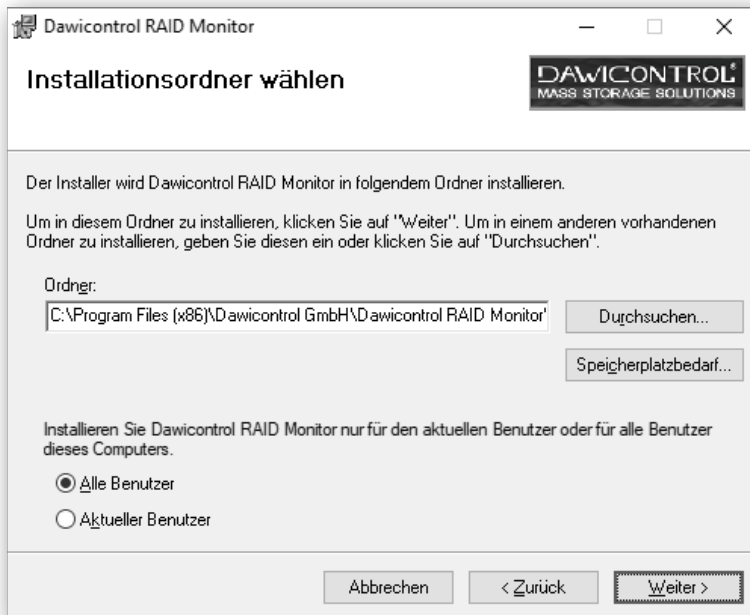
Dawicontrol RAID Monitor

Installationsordner wählen

DAWICONTROL
MASS STORAGE SOLUTIONS

Der Installer wird Dawicontrol RAID Monitor in folgendem Ordner installieren.

Um in diesem Ordner zu installieren, klicken Sie auf "Weiter". Um in einem anderen vorhandenen Ordner zu installieren, geben Sie diesen ein oder klicken Sie auf "Durchsuchen".

Ordner:

C:\Program Files (x86)\Dawicontrol GmbH\Dawicontrol RAID Monitor\

Durchsuchen...

Speicherplatzbedarf...

Installieren Sie Dawicontrol RAID Monitor nur für den aktuellen Benutzer oder für alle Benutzer dieses Computers.

Alle Benutzer

Aktueller Benutzer

Abbrechen

< Zurück

Weiter >